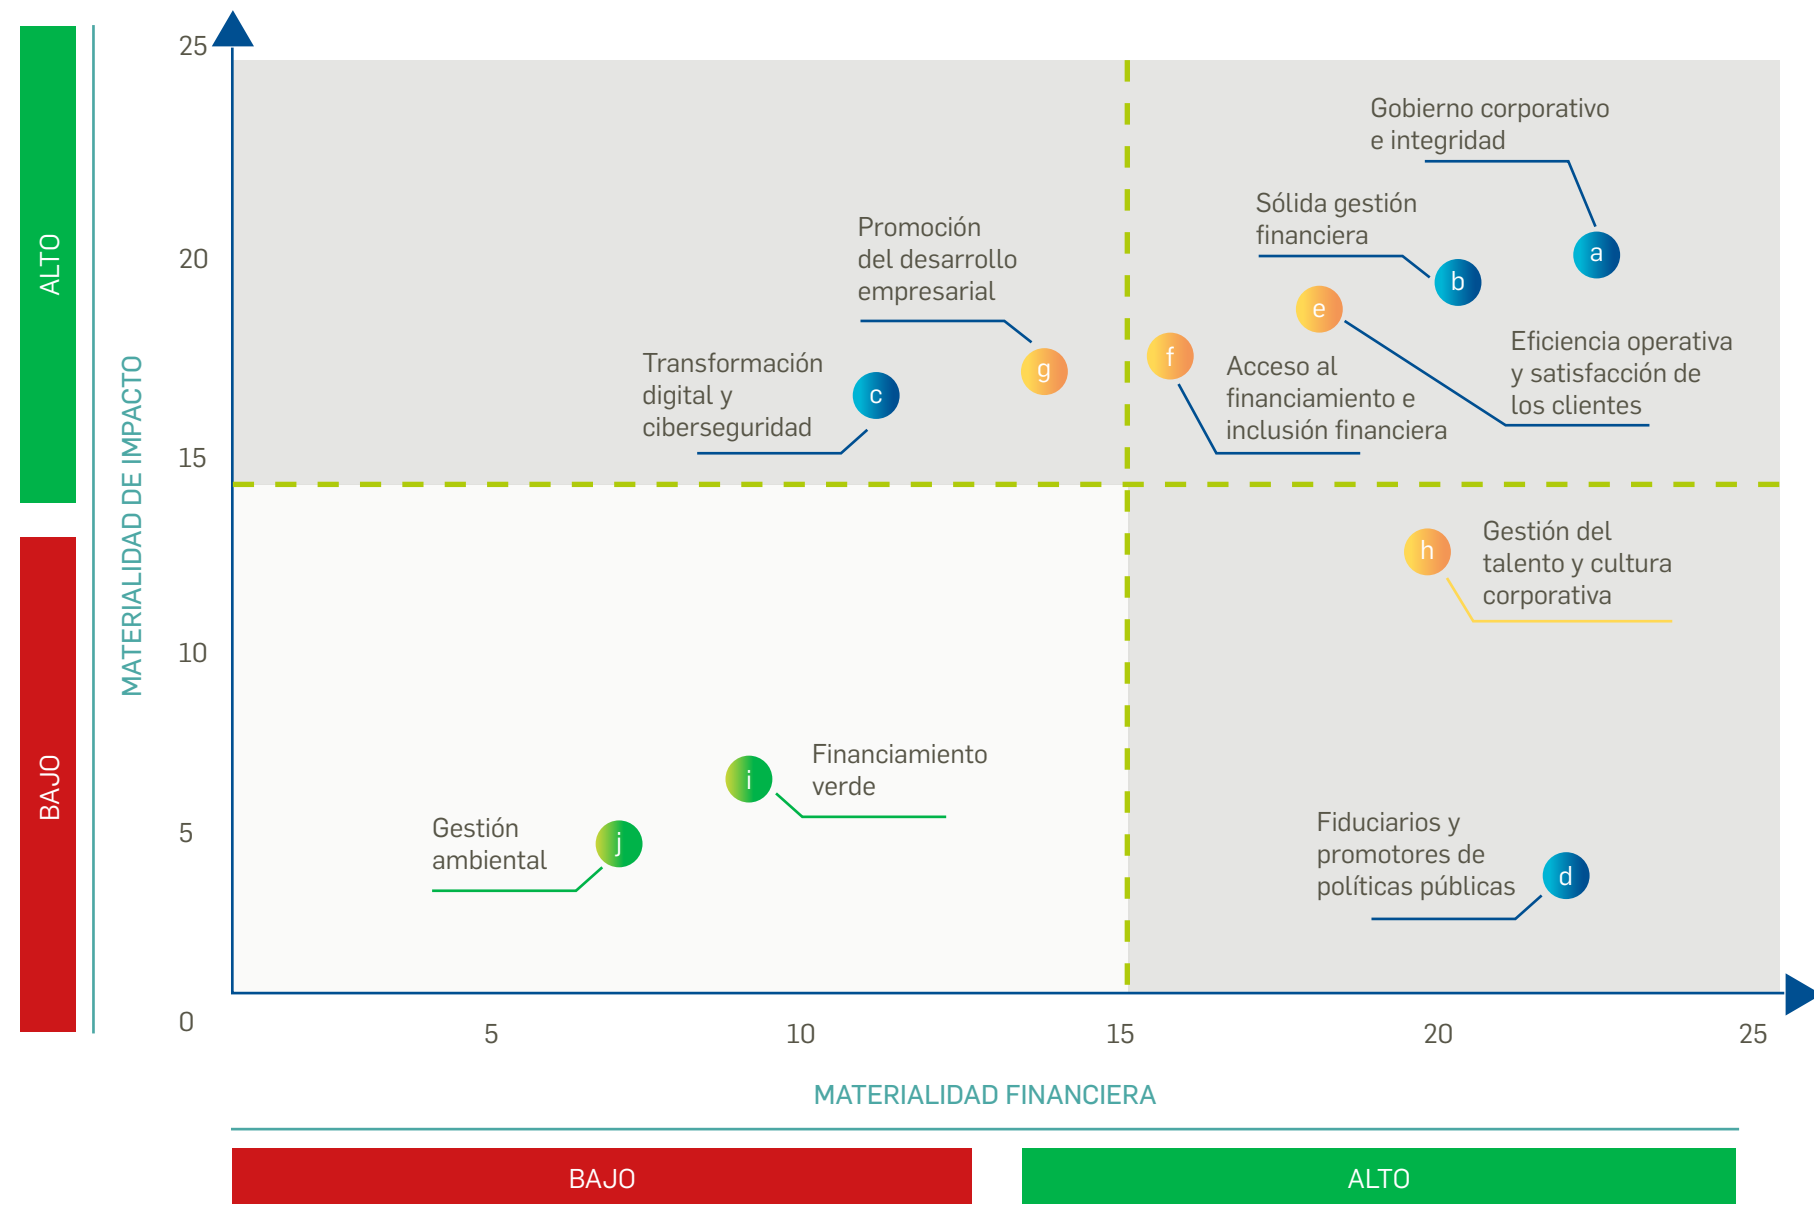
ALTO

BAJO

MATERIALIDAD DE IMPACTO

25

20

15

10

5

0

Gobierno corporativo e integridad

a

Sólida gestión financiera

b

Promoción del desarrollo empresarial

e

f

g

Transformación digital y ciberseguridad

c

Acceso al financiamiento e inclusión financiera

Eficiencia operativa y satisfacción de los clientes

h

Gestión del talento y cultura corporativa

i

Financiamiento verde

Gestión ambiental

j

Fiduciarios y promotores de políticas públicas

d

5

10

15

20

25

MATERIALIDAD FINANCIERA

BAJO

ALTO